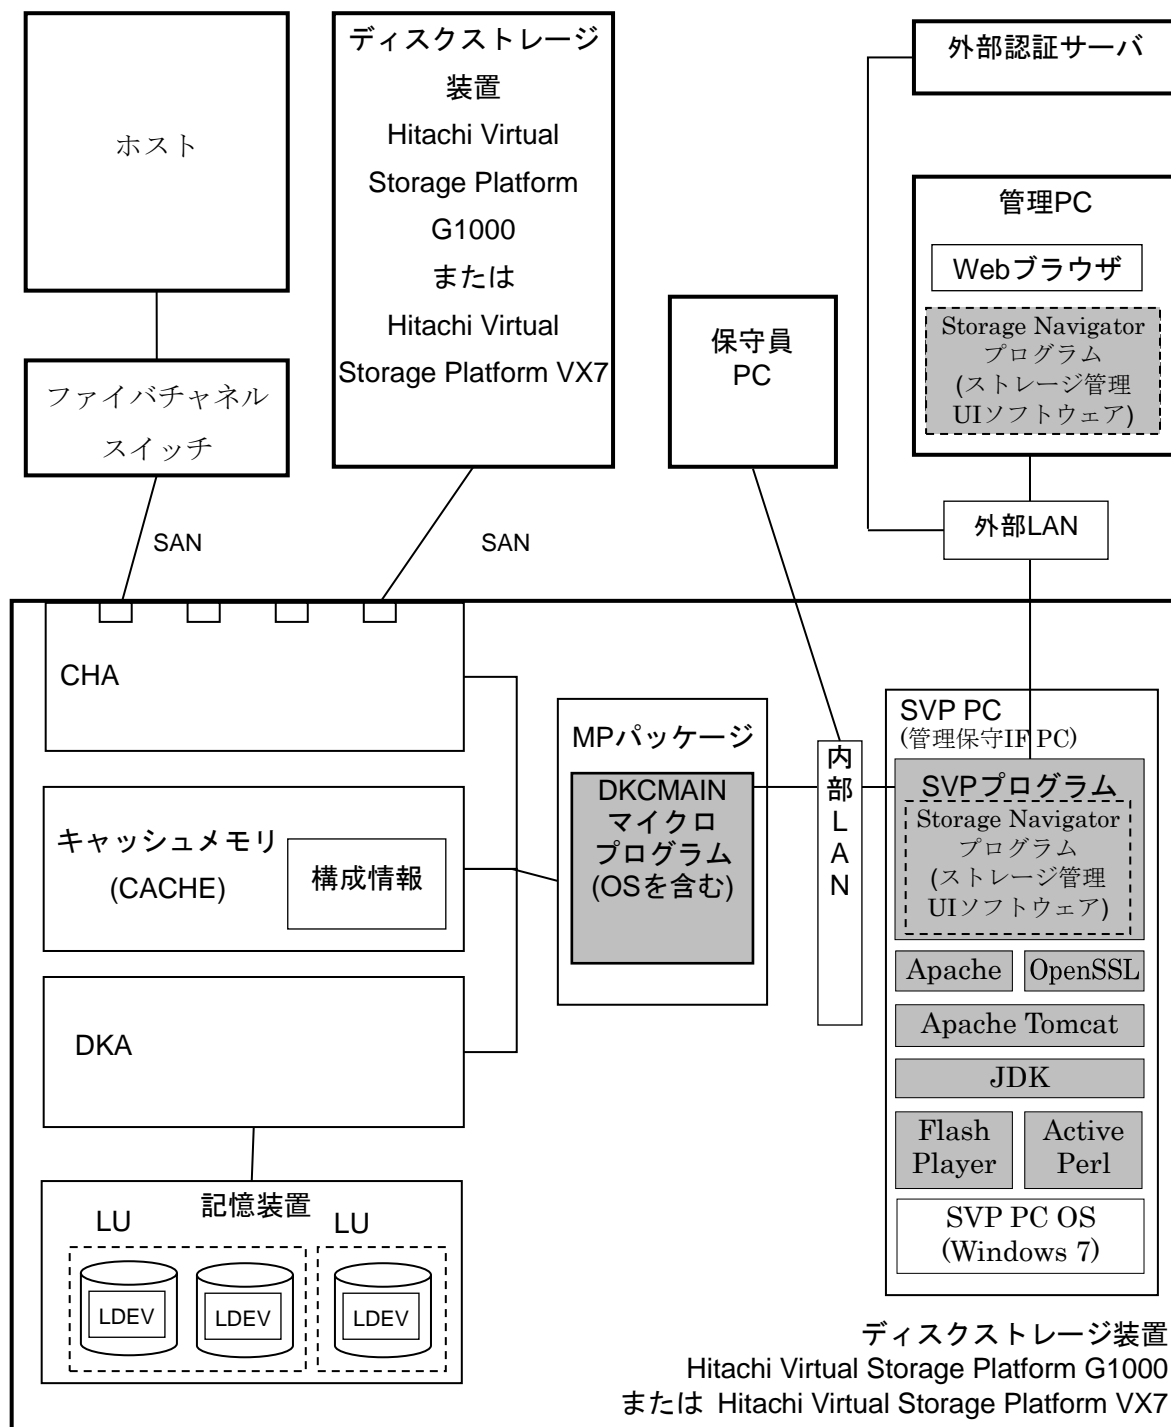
ホスト

ファイバチャネル スイッチ

ディスクストレージ 装置 Hitachi Virtual Storage Platform G1000 または Hitachi Virtual Storage Platform VX7

外部認証サーバ

管理PC

Webブラウザ

Storage Navigator プログラム (ストレージ管理 UIソフトウェア)

保守員 PC

外部LAN

SAN

SAN

CHA

キャッシュメモリ (CACHE)

構成情報

DKA

MPパッケージ

DKCMAIN マイクロ プログラム (OSを含む)

内部LAN

SVP PC (管理保守IF PC)

SVPプログラム

Storage Navigator プログラム (ストレージ管理 UIソフトウェア)

Apache

OpenSSL

Apache Tomcat

JDK

Flash Player

Active Perl

SVP PC OS (Windows 7)

記憶装置

LU

LU

LDEV

LDEV

LDEV

ディスクストレージ装置 Hitachi Virtual Storage Platform G1000 または Hitachi Virtual Storage Platform VX7